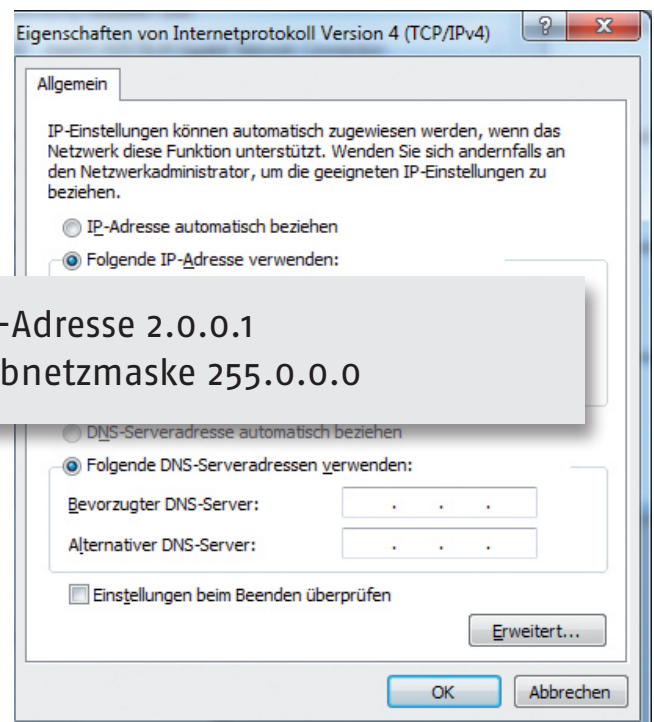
Eigenschaften von Internetprotokoll Version 4 (TCP/IPv4)

?

X

Allgemein

IP-Einstellungen können automatisch zugewiesen werden, wenn das Netzwerk diese Funktion unterstützt. Wenden Sie sich andernfalls an den Netzwerkadministrator, um die geeigneten IP-Einstellungen zu beziehen.

IP-Adresse automatisch beziehen

Folgende IP-Adresse verwenden:

-Adresse 2.0.0.1
bnetzmaske 255.0.0.0

DNS-Serveradresse automatisch beziehen

Folgende DNS-Serveradressen verwenden:

Bevorzugter DNS-Server: . . .

Alternativer DNS-Server: . . .

Einstellungen beim Beenden überprüfen

Erweitert...

OK

Abbrechen